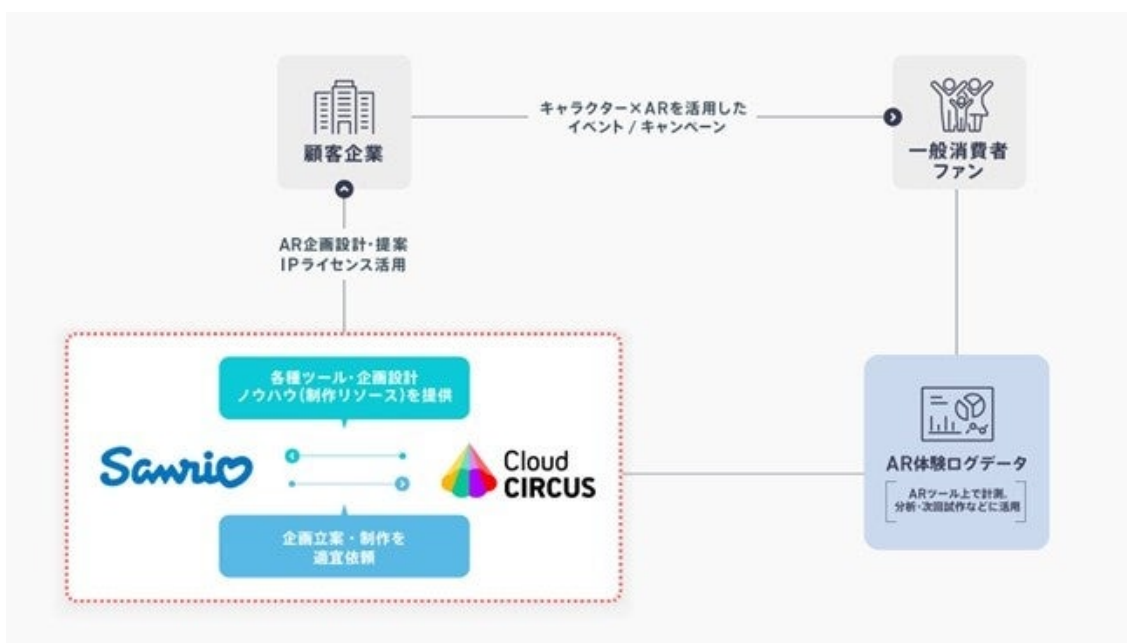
顧客企業

キャラクター×ARを活用した
イベント / キャンペーン

一般消費者
ファン

AR企画設計・提案
IPライセンス活用

各種ツール・企画設計
ノウハウ(制作リソース)を提供

Sanrio

Cloud
CIRCUS

企画立案・制作を
適宜依頼

AR体験ログデータ

ARツール上で計測。
分析・次回試作などに活用